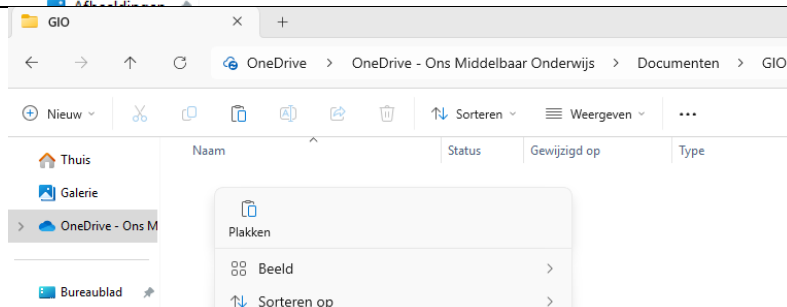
Afbeeldingen

GIO

OneDrive > OneDrive - Ons Middelbaar Onderwijs > Documenten > GIO

Nieuw

Sorteren

Weergeven

...

Thuis

Galerie

OneDrive - Ons M

Bureaublad

Naam

Status

Gewijzigd op

Type

Plakken

Beeld

Sorteren op